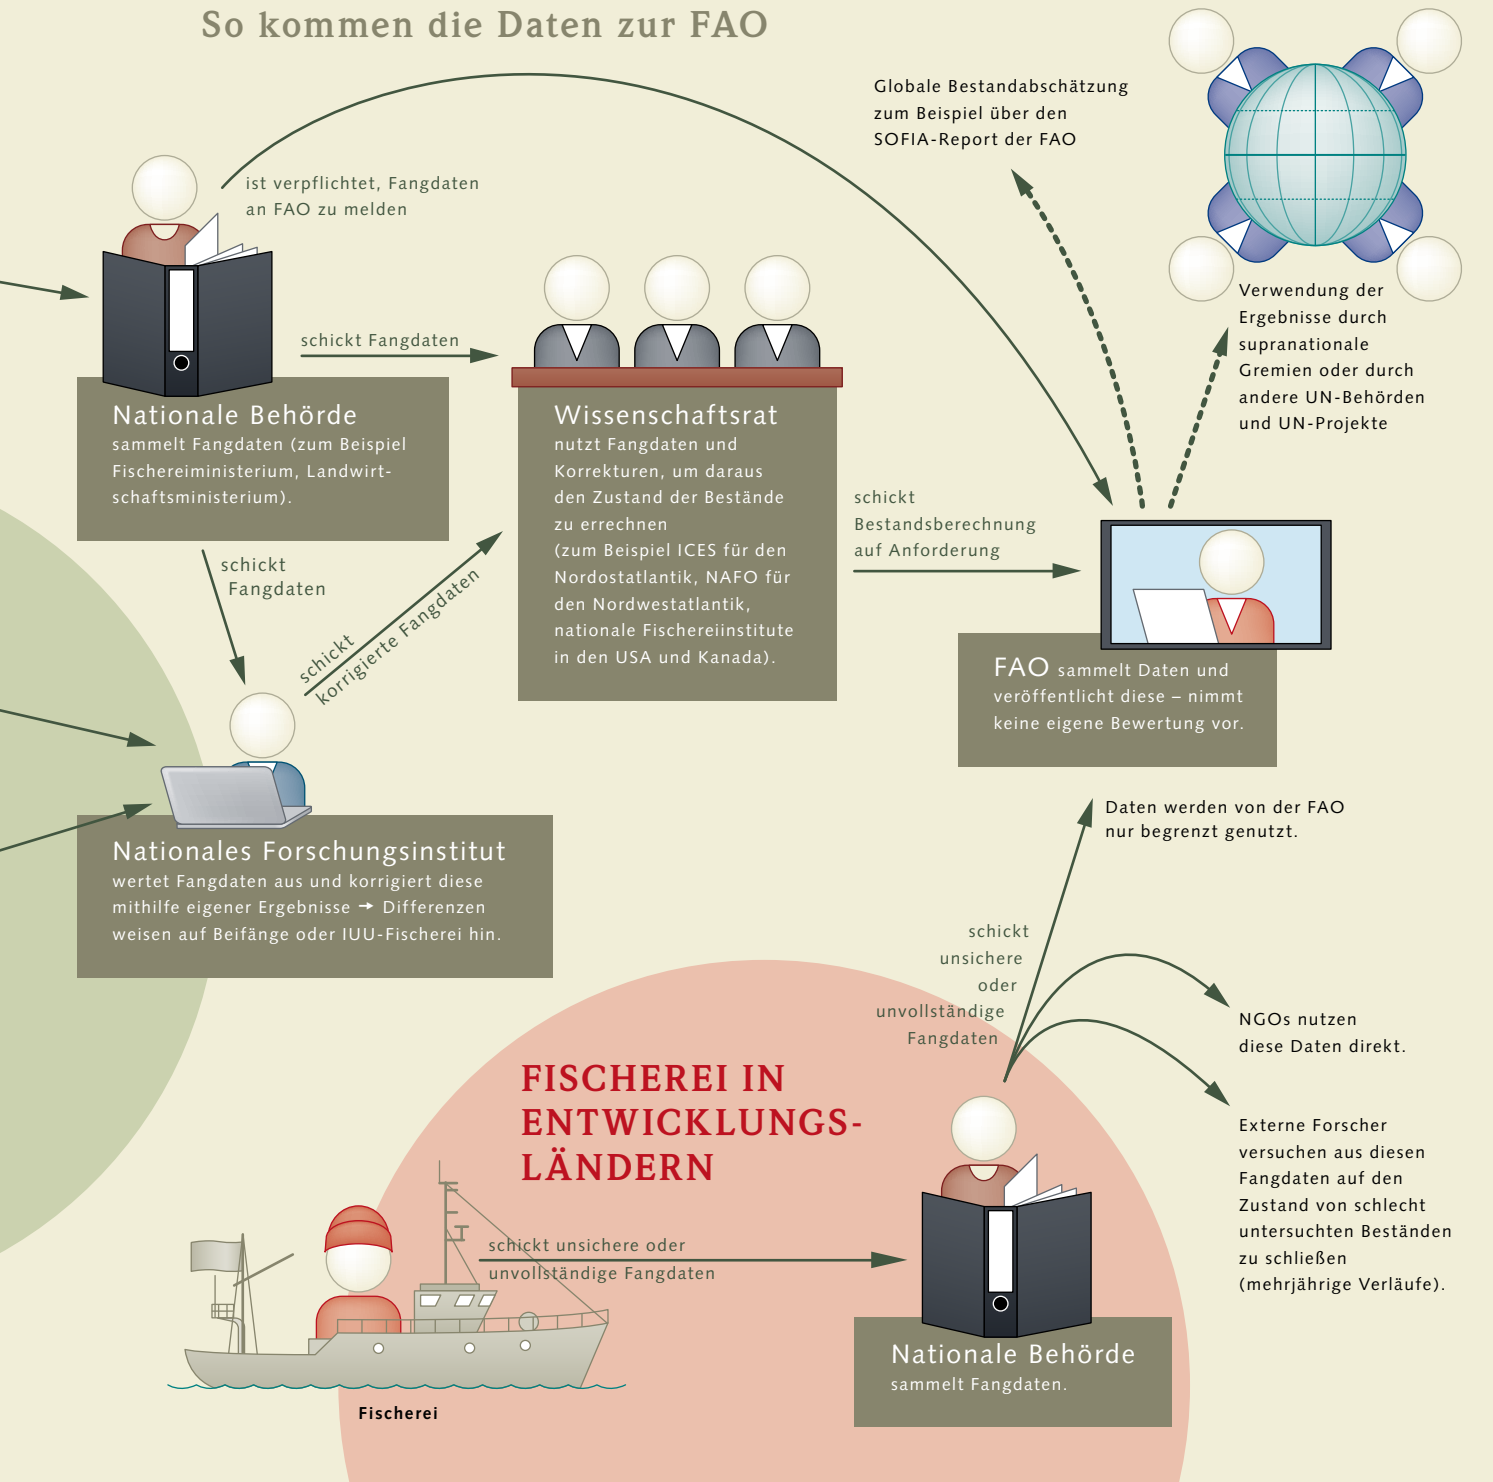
So kommen die Daten zur FAO

Globale Bestandabschätzung zum Beispiel über den SOFIA-Report der FAO

ist verpflichtet, Fangdaten an FAO zu melden

schickt Fangdaten

Nationale Behörde
sammelt Fangdaten (zum Beispiel Fischereiministerium, Landwirtschaftsministerium).

Wissenschaftsrat
nutzt Fangdaten und Korrekturen, um daraus den Zustand der Bestände zu errechnen (zum Beispiel ICES für den Nordostatlantik, NAFO für den Nordwestatlantik, nationale Fischereiinstitute in den USA und Kanada).

Verwendung der Ergebnisse durch supranationale Gremien oder durch andere UN-Behörden und UN-Projekte

schickt Bestandsberechnung auf Anforderung

schickt Fangdaten

schickt korrigierte Fangdaten

FAO sammelt Daten und veröffentlicht diese – nimmt keine eigene Bewertung vor.

Nationales Forschungsinstitut
wertet Fangdaten aus und korrigiert diese mithilfe eigener Ergebnisse → Differenzen weisen auf Beifänge oder IUU-Fischerei hin.

Daten werden von der FAO nur begrenzt genutzt.

schickt unsichere oder unvollständige Fangdaten

NGOs nutzen diese Daten direkt.

FISCHEREI IN ENTWICKLUNGS-LÄNDERN

Externe Forscher versuchen aus diesen Fangdaten auf den Zustand von schlecht untersuchten Beständen zu schließen (mehrjährige Verläufe).

schickt unsichere oder unvollständige Fangdaten

Nationale Behörde
sammelt Fangdaten.

Fischerei